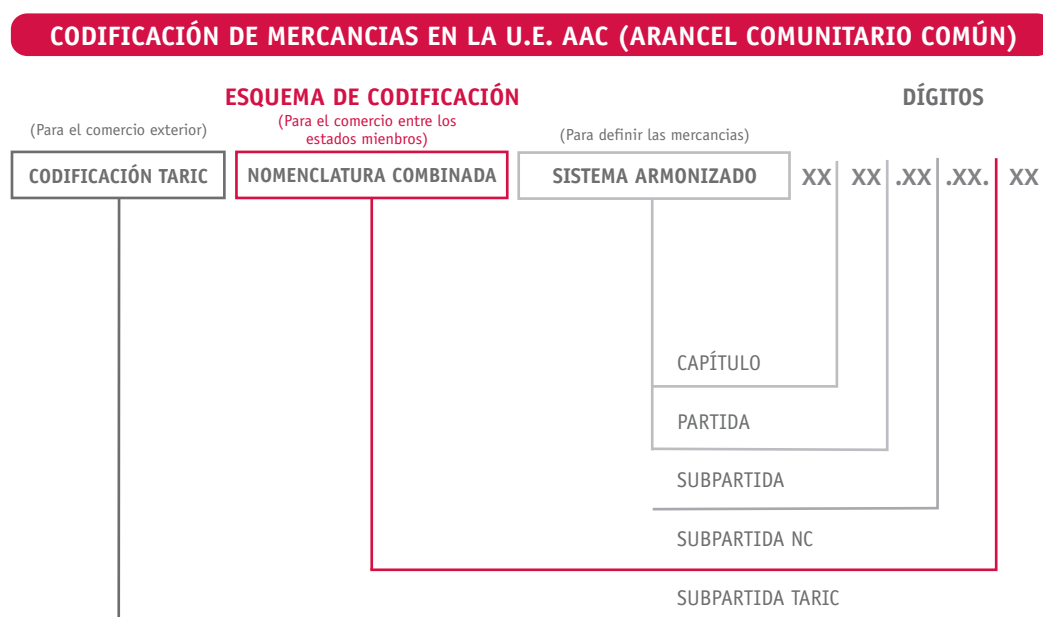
CODIFICACIÓN DE MERCANCIAS EN LA U.E. AAC (ARANCEL COMUNITARIO COMÚN)

ESQUEMA DE CODIFICACIÓN

DÍGITOS

(Para el comercio exterior)

(Para el comercio entre los estados mienbros)

(Para definir las mercancias)

CODIFICACIÓN TARIC

NOMENCLATURA COMBINADA

SISTEMA ARMONIZADO

XX XX .XX .XX. XX

CAPÍTULO

PARTIDA

SUBPARTIDA

SUBPARTIDA NC

SUBPARTIDA TARIC